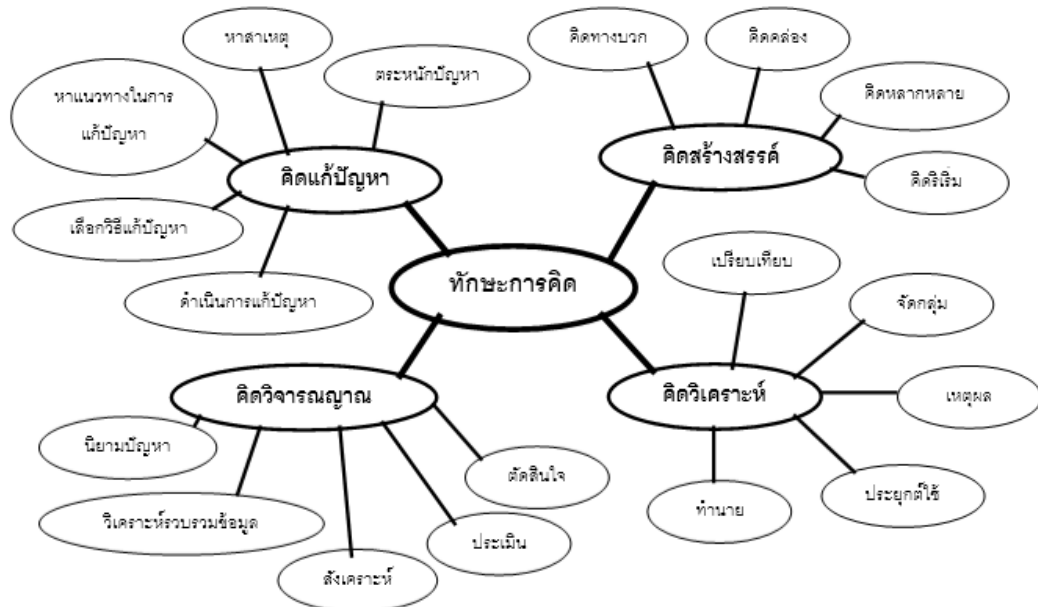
ทักษะการคิด

คิดแก้ปัญหา

หาสาเหตุ

ตระหนักปัญหา

หาแนวทางในการแก้ปัญหา

เลือกวิธีแก้ปัญหา

ดำเนินการแก้ปัญหา

คิดสร้างสรรค์

คิดทางบวก

คิดคล่อง

คิดหลากหลาย

คิดริเริ่ม

คิดวิเคราะห์

เปรียบเทียบ

จัดกลุ่ม

เหตุผล

ประยุกต์ใช้

ทำนาย

คิดวิจารณญาณ

นิยามปัญหา

วิเคราะห์รวบรวมข้อมูล

สังเคราะห์

ประเมิน

ตัดสินใจ